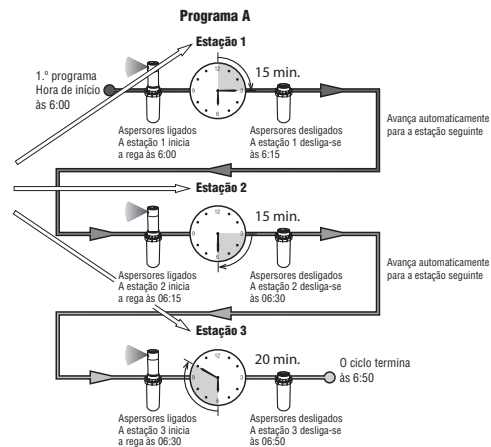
Programa A

Estação 1

1.º programa Hora de início às 6:00

15 min.

Aspersores ligados A estação 1 inicia a rega às 6:00

Aspersores desligados A estação 1 desliga-se às 6:15

Avança automaticamente para a estação seguinte

Estação 2

15 min.

Aspersores ligados A estação 2 inicia a rega às 06:15

Aspersores desligados A estação 2 desliga-se às 06:30

Avança automaticamente para a estação seguinte

Estação 3

20 min.

O ciclo termina às 6:50

Aspersores ligados A estação 3 inicia a rega às 06:30

Aspersores desligados A estação 3 desliga-se às 06:50